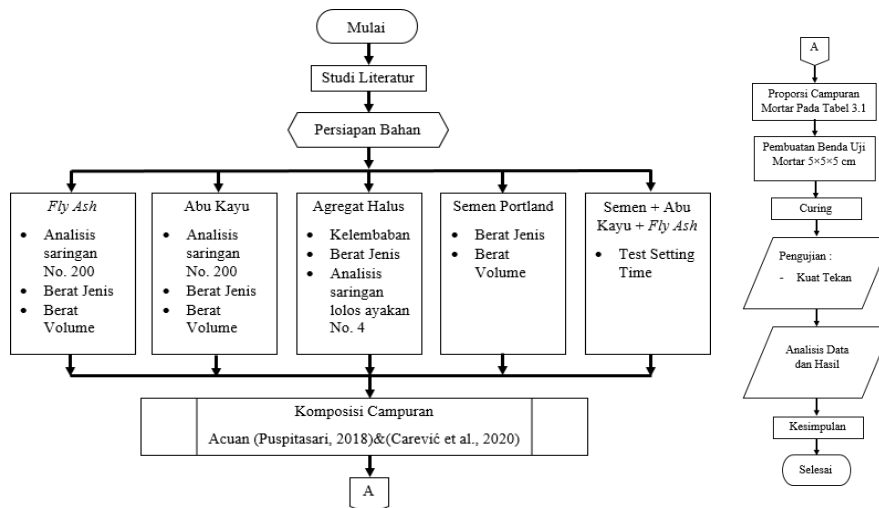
Mulai

Studi Literatur

Persiapan Bahan

*Fly Ash*
- Analisis saringan No. 200
- Berat Jenis
- Berat Volume

Abu Kayu
- Analisis saringan No. 200
- Berat Jenis
- Berat Volume

Agregat Halus
- Kelembaban
- Berat Jenis
- Analisis saringan lolos ayakan No. 4

Semen Portland
- Berat Jenis
- Berat Volume

Semen + Abu Kayu + *Fly Ash*
- Test Setting Time

Komposisi Campuran

Acuan (Puspitasari, 2018)&(Carević et al., 2020)

A

A

Proporsi Campuran Mortar Pada Tabel 3.1

Pembuatan Benda Uji Mortar 5×5×5 cm

Curing

Pengujian :
- Kuat Tekan

Analisis Data dan Hasil

Kesimpulan

Selesai